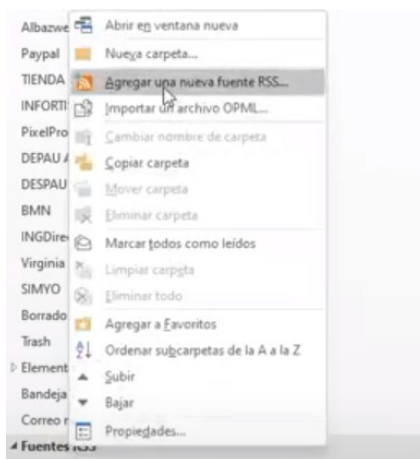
Albazwe
Paypal
TIENDA
INFORTI
PixelPro
DEPAU
DESPAU
BMN
INGDire
Virginia
SIMYO
Borrado
Trash
Element
Bandeja
Correo
Fuentes RSS

Abrir en ventana nueva
Nueva carpeta...
Agregar una nueva fuente RSS...
Importar un archivo OPML...
Cambiar nombre de carpeta
Copiar carpeta
Mover carpeta
Eliminar carpeta
Marcar todos como leídos
Limpiar carpeta
Eliminar todo
Agregar a Favoritos
Ordenar subcarpetas de la A a la Z
Subir
Bajar
Propiedades...